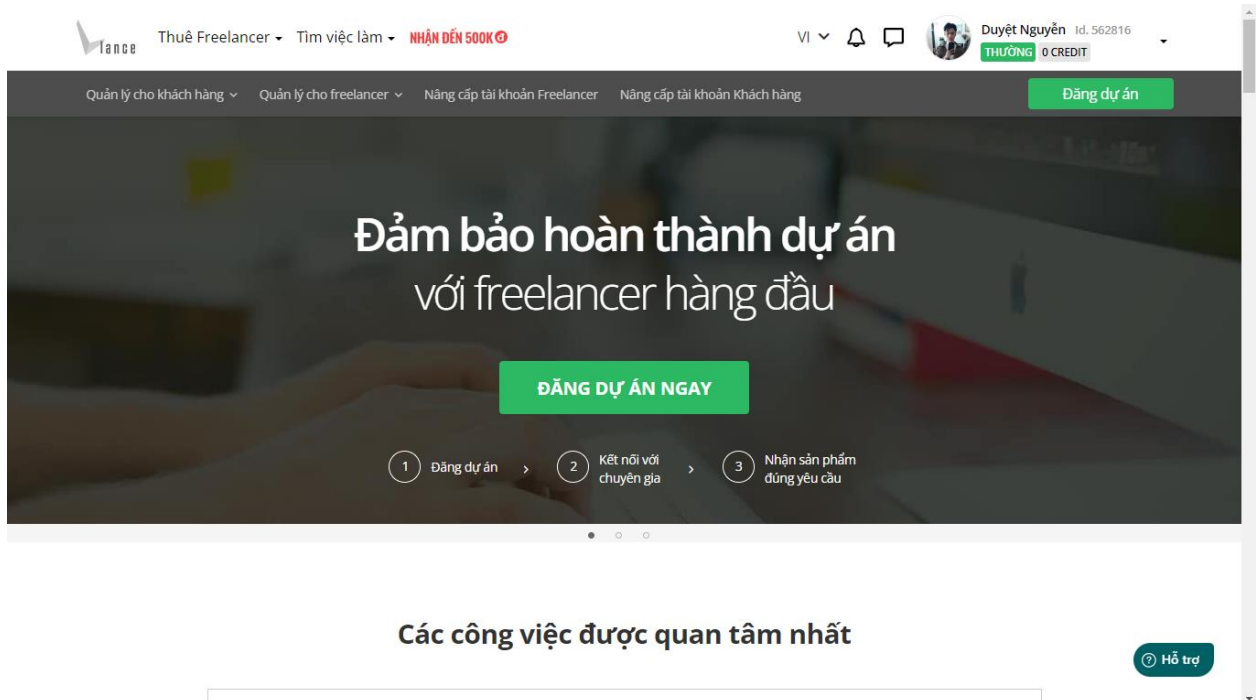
lance Thuê Freelancer Tìm việc làm NHẬN ĐẾN 500K

VI Duyệt Nguyễn Id. 562816 THƯỜNG 0 CREDIT

Quản lý cho khách hàng Quản lý cho freelancer Nâng cấp tài khoản Freelancer Nâng cấp tài khoản Khách hàng Đăng dự án

Đảm bảo hoàn thành dự án
với freelancer hàng đầu

ĐĂNG DỰ ÁN NGAY

1 Đăng dự án 2 Kết nối với chuyên gia 3 Nhận sản phẩm đúng yêu cầu

Các công việc được quan tâm nhất

Hỗ trợ